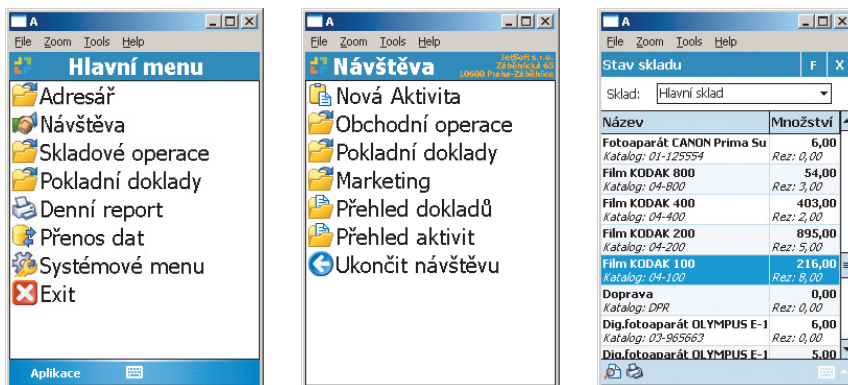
A
File Zoom Tools Help
Hlavní menu
Adresář
Návštěva
Skladové operace
Pokladní doklady
Denní report
Přenos dat
Systémové menu
Exit
Aplikace

A
File Zoom Tools Help
Návštěva
JetSoft s.r.o.
Záběhlická 65
10600 Praha-Záběhlice
Nová Aktivita
Obchodní operace
Pokladní doklady
Marketing
Přehled dokladů
Přehled aktivit
Ukončit návštěvu

A
File Zoom Tools Help
Stav skladu F X
Sklad: Hlavní sklad

| Název | Množství |
|---|---|
| Fotoaparát CANON Prima Su<br>Katalog: 01-125554 | 6,00<br>Rez: 0,00 |
| Film KODAK 800<br>Katalog: 04-800 | 54,00<br>Rez: 3,00 |
| Film KODAK 400<br>Katalog: 04-400 | 403,00<br>Rez: 2,00 |
| Film KODAK 200<br>Katalog: 04-200 | 895,00<br>Rez: 5,00 |
| Film KODAK 100<br>Katalog: 04-100 | 216,00<br>Rez: 8,00 |
| Doprava<br>Katalog: DPR | 0,00<br>Rez: 0,00 |
| Dig.fotoaparát OLYMPUS E-1<br>Katalog: 03-965663 | 6,00<br>Rez: 0,00 |
| Dig.fotoaparát OLYMPUS E-1 | 5,00 |